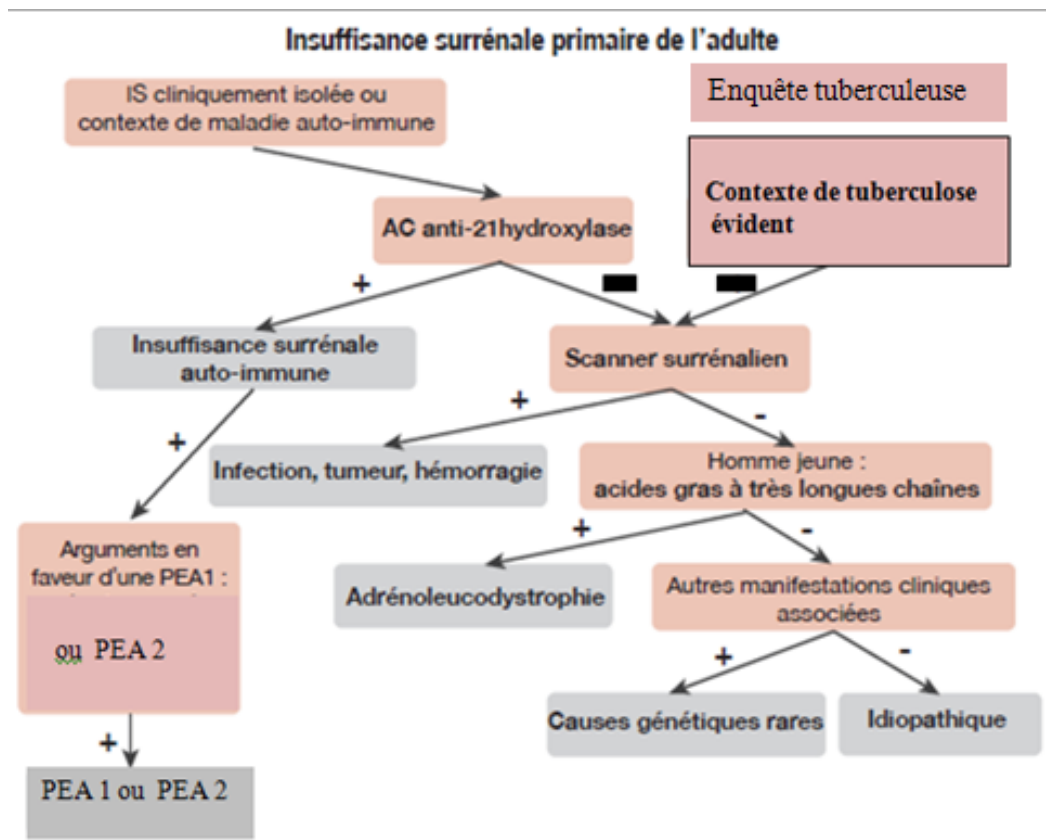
Insuffisance surrénale primaire de l'adulte

IS cliniquement isolée ou contexte de maladie auto-immune

Enquête tuberculeuse

Contexte de tuberculose évident

AC anti-21hydroxylase

+

Insuffisance surrénale auto-immune

Scanner surrénalien

+

-

+

Infection, tumeur, hémorragie

Homme jeune : acides gras à très longues chaînes

+

-

Arguments en faveur d'une PEA1 :

ou PEA 2

Adrénoleucodystrophie

Autres manifestations cliniques associées

+

-

Causes génétiques rares

Idiopathique

+

PEA 1 ou PEA 2